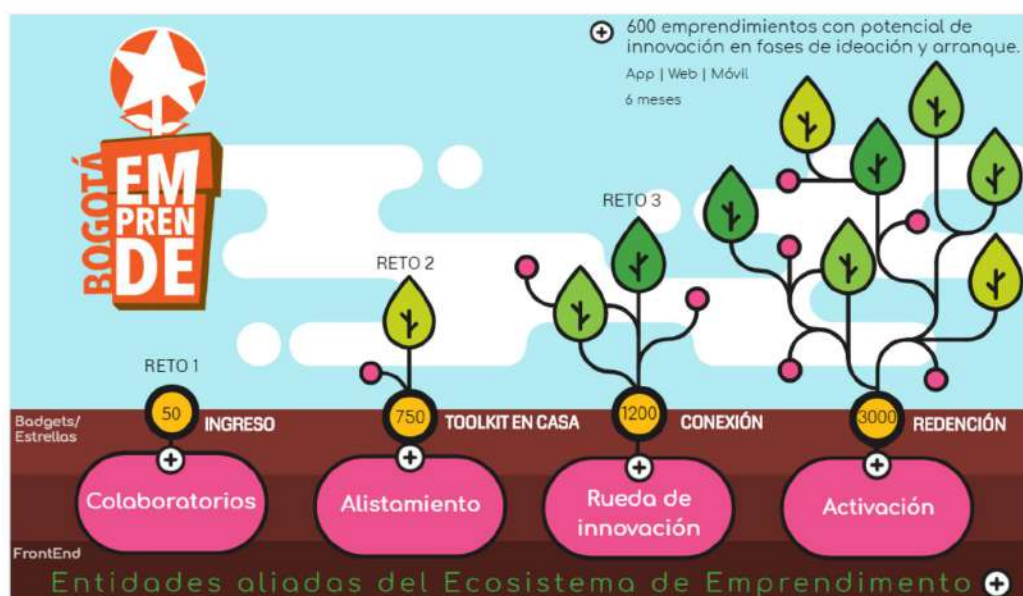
BOGOTÁ EMPRENDE

600 emprendimientos con potencial de innovación en fases de ideación y arranque.
App | Web | Móvil
6 meses

RETO 1
RETO 2
RETO 3

Badgets/ Estrellas

50 INGRESO
750 TOOLKIT EN CASA
1200 CONEXIÓN
3000 REDENCIÓN

Colaboratorios
Alistamiento
Rueda de innovación
Activación

FrontEnd

Entidades aliadas del Ecosistema de Emprendimento